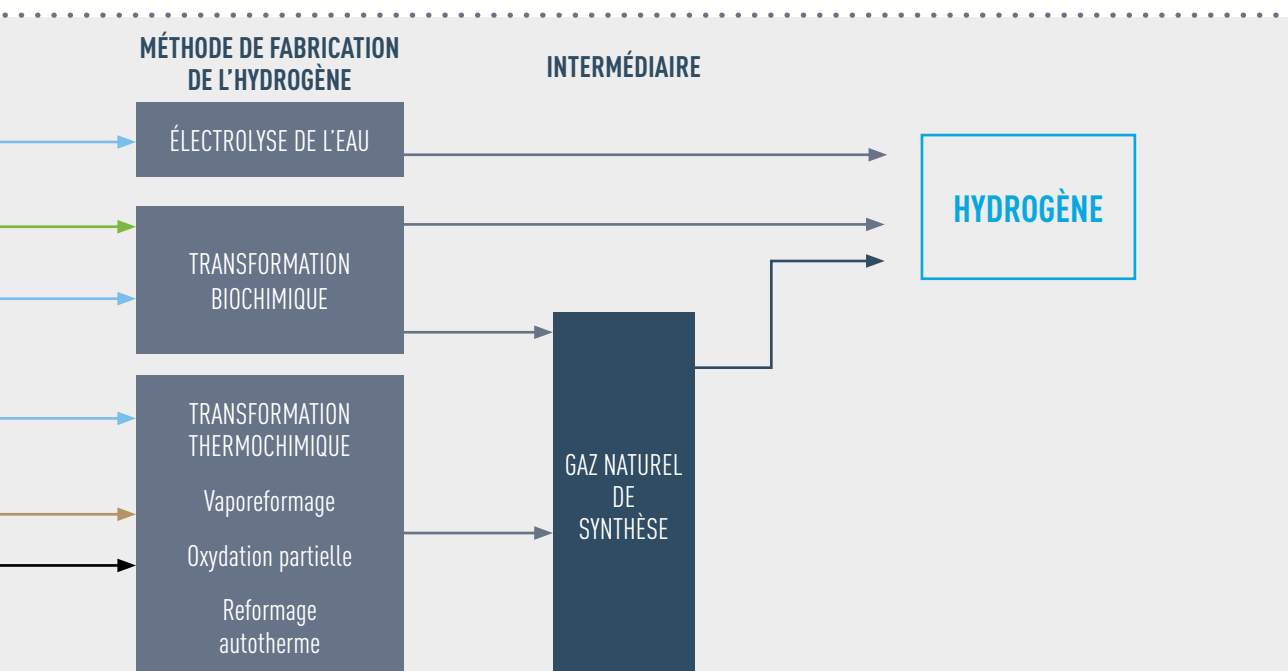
MÉTHODE DE FABRICATION DE L'HYDROGÈNE

INTERMÉDIAIRE

ÉLECTROLYSE DE L'EAU

HYDROGÈNE

TRANSFORMATION BIOCHIMIQUE

TRANSFORMATION THERMOCHIMIQUE

Vaporeformage

Oxydation partielle

Reformage autotherme

GAZ NATUREL DE SYNTHÈSE